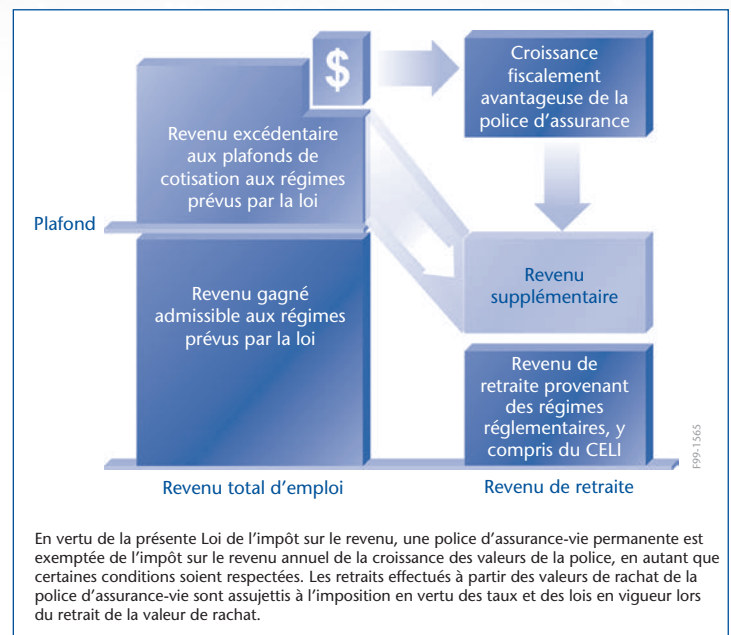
$

Croissance fiscalement avantageuse de la police d'assurance

Revenu excédentaire aux plafonds de cotisation aux régimes prévus par la loi

Plafond

Revenu supplémentaire

Revenu gagné admissible aux régimes prévus par la loi

Revenu de retraite provenant des régimes réglementaires, y compris du CELI

F99-1565

Revenu total d'emploi

Revenu de retraite

En vertu de la présente Loi de l'impôt sur le revenu, une police d'assurance-vie permanente est exemptée de l'impôt sur le revenu annuel de la croissance des valeurs de la police, en autant que certaines conditions soient respectées. Les retraits effectués à partir des valeurs de rachat de la police d'assurance-vie sont assujettis à l'imposition en vertu des taux et des lois en vigueur lors du retrait de la valeur de rachat.